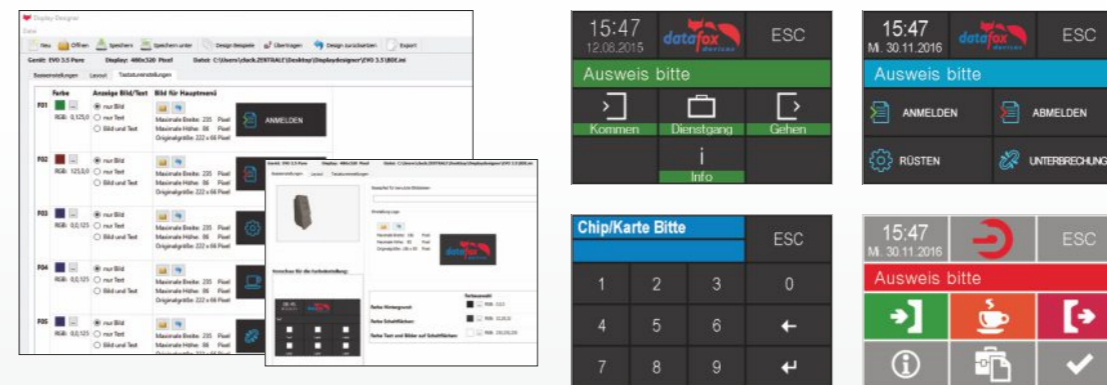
Display Designer
Datei
Neu | Öffnen | Speichern | Speichern unter | Design Beispiele | Übertragen | Design zurücksetzen | Export
Gerät: EVO 3.5 Pure    Display: 480x320 Pixel    Datei: C:\Users\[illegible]\Desktop\Displaydesigner\EVO 3.5\BDE.ini
Basiseinstellungen | Layout | Tastaturbelegung
Farbe | Anzeige Bild/Text | Bild für Hauptmenü
F01 RGB: 0,125,0 ◉ nur Bild ○ nur Text ○ Bild und Text
Maximale Breite: 235 Pixel
Maximale Höhe: 86 Pixel
Originalgröße: 222 x 68 Pixel
ANMELDEN
F02 RGB: 125,0,0 ◉ nur Bild ○ nur Text ○ Bild und Text
Maximale Breite: 235 Pixel
Maximale Höhe: 86 Pixel
Originalgröße: 222 x 68 Pixel
F03 RGB: 0,0,125 ◉ nur Bild ○ nur Text ○ Bild und Text
Maximale Breite: 235 Pixel
Maximale Höhe: 86 Pixel
Originalgröße: 222 x 68 Pixel
F04 RGB: 0,0,125 ◉ nur Bild ○ nur Text ○ Bild und Text
Maximale Breite: 235 Pixel
Maximale Höhe: 86 Pixel
Originalgröße: 222 x 68 Pixel
F05 RGB: 0,0,125 ◉ nur Bild ○ nur Text ○ Bild und Text
Maximale Breite: 235 Pixel
Maximale Höhe: 86 Pixel
Originalgröße: 222 x 68 Pixel

Gerät: EVO 3.5 Pure    Display: 480x320 Pixel    Datei: C:\Users\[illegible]\Desktop\Displaydesigner\EVO 3.5\BDE.ini
Basiseinstellungen | Layout | Tastaturbelegung
Vorschau für die Farbdarstellung:
Farbe Hintergrund
Farbe Schaltflächen
Farbe Text und Bilder auf Schaltflächen
RGB: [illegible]
RGB: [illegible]
RGB: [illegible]
datafox

15:47
12.08.2015
datafox devices
ESC
Ausweis bitte
Kommen
Dienstgang
Gehen
Info

15:47
Mi. 30.11.2016
datafox devices
ESC
Ausweis bitte
ANMELDEN
ABMELDEN
RÜSTEN
UNTERBRECHUNG

Chip/Karte Bitte
ESC
1 2 3 0
4 5 6 ←
7 8 9 ↵

15:47
Mi. 30.11.2016
ESC
Ausweis bitte